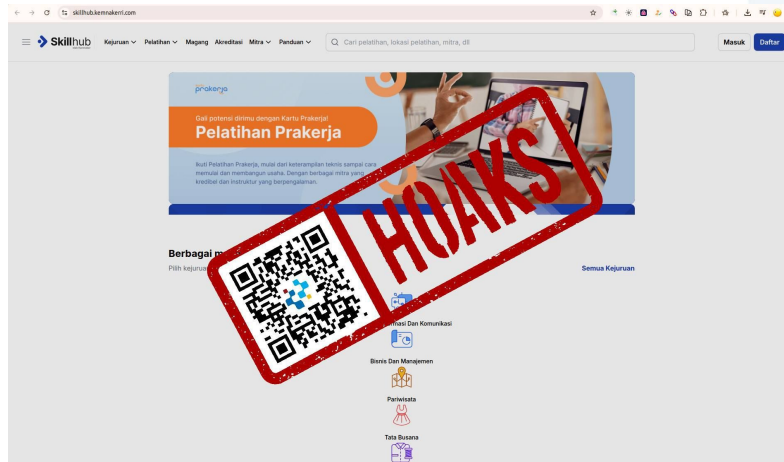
skillhub.kemnakerri.com

Skillhub Kejuruan Pelatihan Magang Akreditasi Mitra Panduan

Cari pelatihan, lokasi pelatihan, mitra, dll

Masuk Daftar

prakerja

Gali potensi dirimu dengan Kartu Prakerja!

Pelatihan Prakerja

Ikuti Pelatihan Prakerja, mulai dari keterampilan teknis sampai cara memulai dan membangun usaha. Dengan berbagai mitra yang kredibel dan instruktur yang berpengalaman.

HOAKS

Berbagai m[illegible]

Pilih kejuru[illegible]

Semua Kejuruan

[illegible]masi Dan Komunikasi

Bisnis Dan Manajemen

Pariwisata

Tata Busana